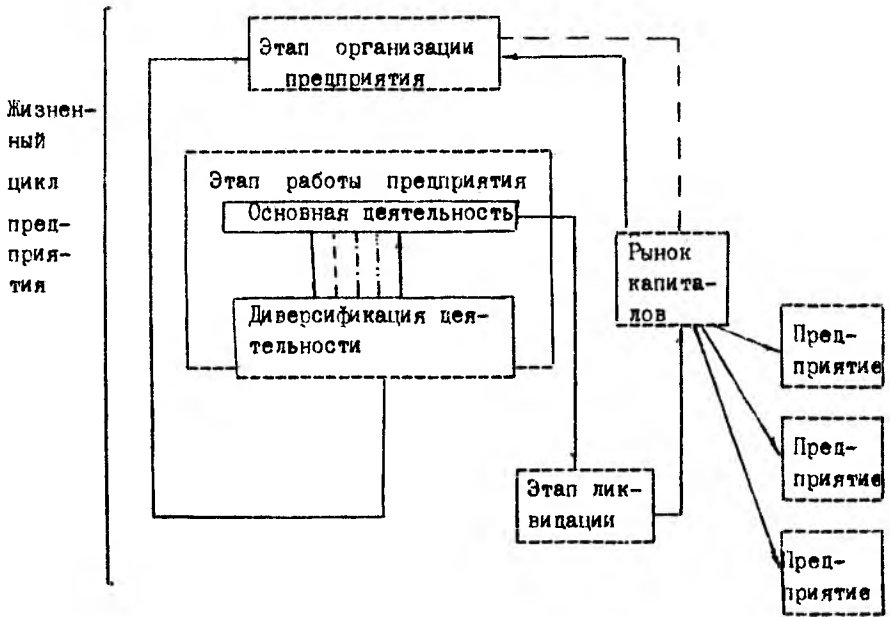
Жизненный цикл предприятия

Этап организации предприятия

Этап работы предприятия

Основная деятельность

Диверсификация деятельности

Рынок капиталов

Предприятие

Предприятие

Этап ликвидации

Предприятие